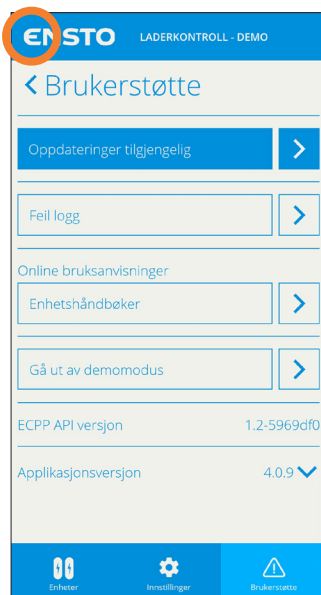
ENSTO LADERKONTROLL - DEMO

< Brukerstøtte

Oppdateringer tilgjengelig >

Feil logg >

Online bruksanvisninger

Enhetshåndbøker >

Gå ut av demomodus >

ECPP API versjon 1.2-5969df0

Applikasjonsversjon 4.0.9

Enheter Innstillinger Brukerstøtte